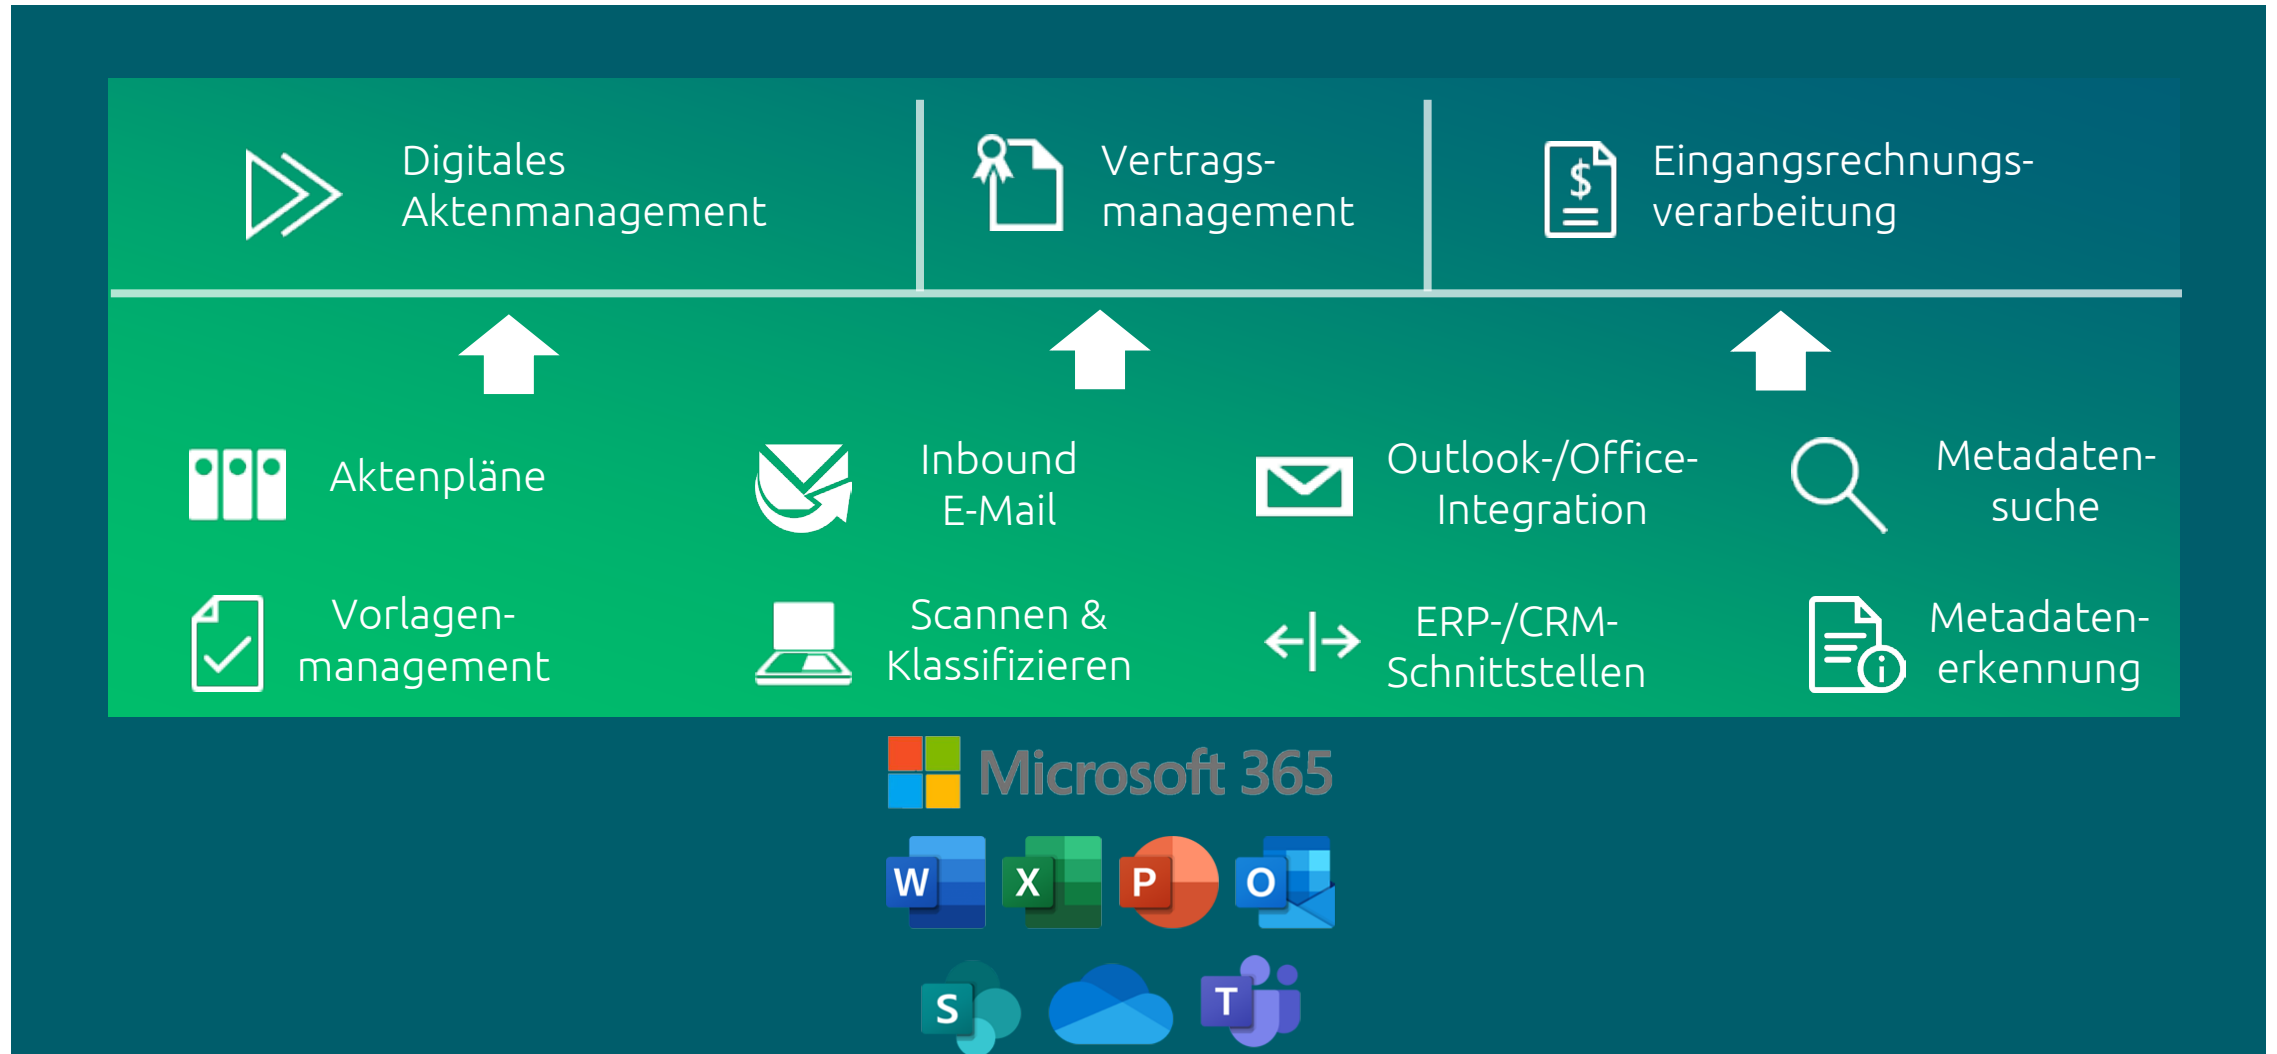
Digitales Aktenmanagement

Vertragsmanagement

Eingangsrechnungsverarbeitung

$

Aktenpläne

Inbound E-Mail

Outlook-/Office-Integration

Metadatensuche

Vorlagenmanagement

Scannen & Klassifizieren

ERP-/CRM-Schnittstellen

Metadatenerkennung

Microsoft 365

W X P O

S T